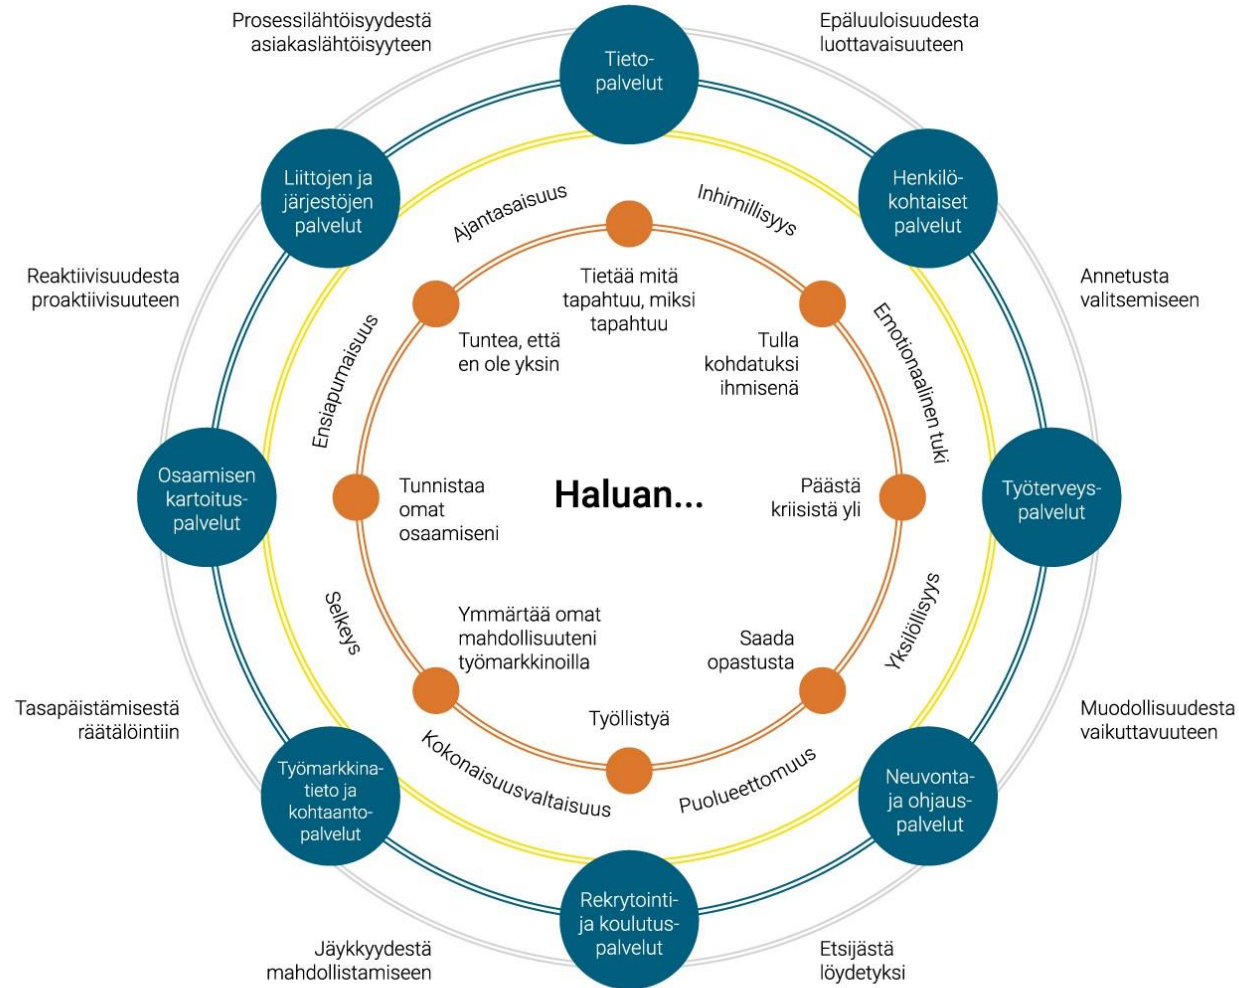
Prosessilähtöisyydestä asiakaslähtöisyyteen

Tieto-palvelut

Epäluuloisuudesta luottavaisuuteen

Liittojen ja järjestöjen palvelut

Henkilö-kohtaiset palvelut

Reaktiivisuudesta proaktiivisuuteen

Annetusta valitsemiseen

Ajantasaisuus

Inhimillisyys

Tietää mitä tapahtuu, miksi tapahtuu

Tuntea, että en ole yksin

Tulla kohdatuksi ihmisenä

Ensiapumaisuus

Emotionaalinen tuki

Osaamisen kartoitus-palvelut

Tunnistaa omat osaamiseni

Haluan...

Päästä kriisistä yli

Työterveys-palvelut

Selkeys

Yksilöllisyys

Ymmärtää omat mahdollisuuteni työmarkkinoilla

Saada opastusta

Työllistyä

Tasapäistämisestä räätälöintiin

Muodollisuudesta vaikuttavuuteen

Kokonaisuusvaltaisuus

Puolueettomuus

Työmarkkina-tieto ja kohtaanto-palvelut

Neuvonta- ja ohjaus-palvelut

Rekrytointi- ja koulutus-palvelut

Jäykkyydestä mahdollistamiseen

Etsijästä löydetyksi